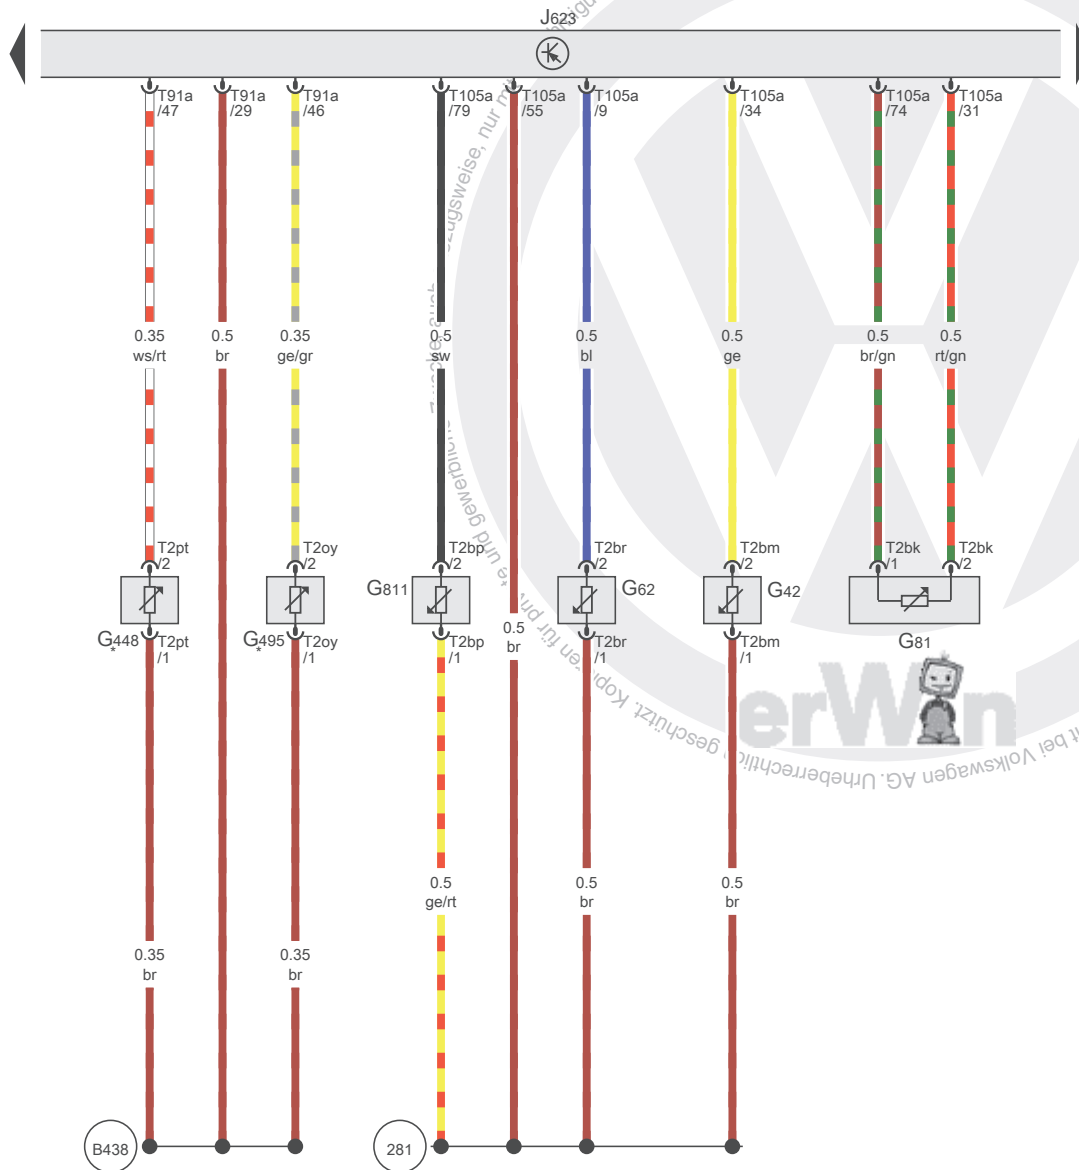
J623

T91a /47
T91a /29
T91a /46
T105a /79
T105a /55
T105a /9
T105a /34
T105a /74
T105a /31

0.35 ws/rt
0.5 br
0.35 ge/gr
0.5 sw
0.5 bl
0.5 ge
0.5 br/gn
0.5 rt/gn

T2pt /2
T2oy /2
T2bp /2
T2br /2
T2bm /2
T2bk /1
T2bk /2

G811
G62
G42
G448 *
T2pt /1
G495 *
T2oy /1
T2bp /1
0.5 br
T2br /1
T2bm /1
G81

0.5 ge/rt
0.5 br
0.5 br

0.35 br
0.35 br

B438
281

…zugsweise, nur mit … und gewerbliche … nur für pr… Kop… geschützt. Urheberrechtlich geschützt. Volkswagen AG. …t bei Volkswagen AG. Urheberrechtlich geschützt. Kopi…

erWin